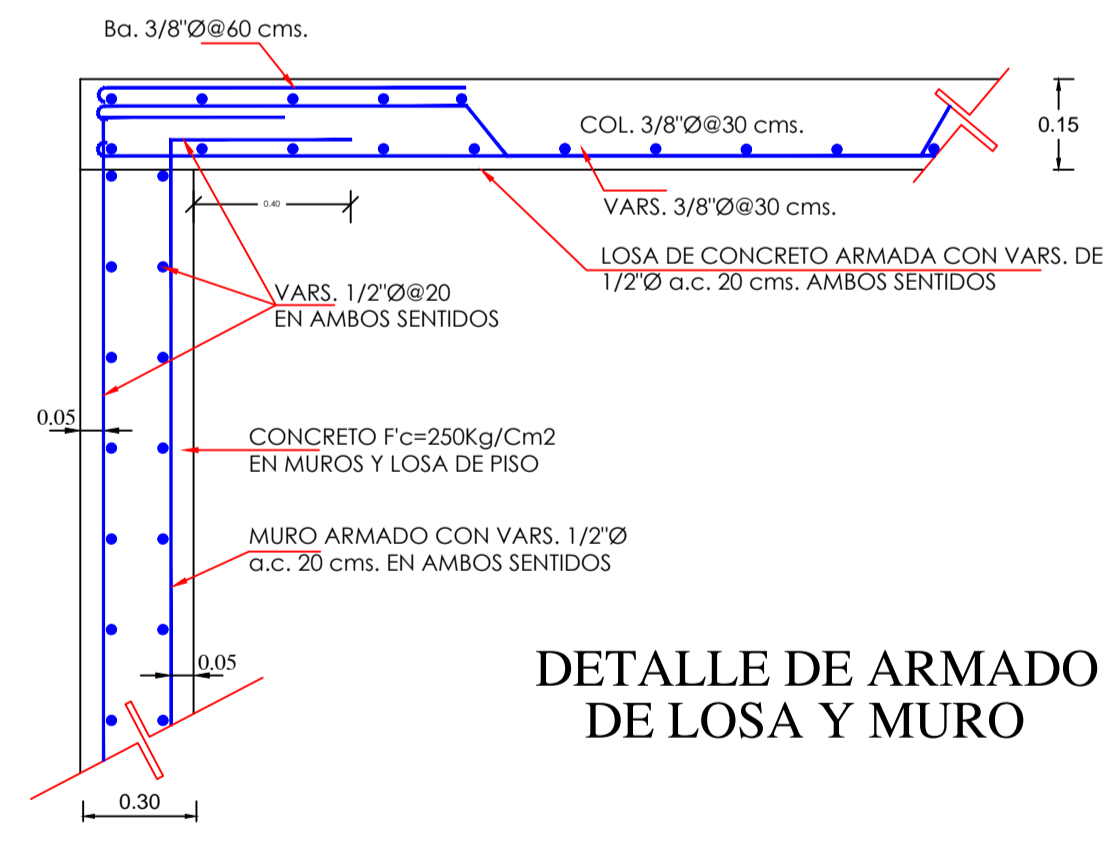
Ba. 3/8"Ø@60 cms.

0.15

COL. 3/8"Ø@30 cms.

VARS. 3/8"Ø@30 cms.

0.40

LOSA DE CONCRETO ARMADA CON VARS. DE 1/2"Ø a.c. 20 cms. AMBOS SENTIDOS

VARS. 1/2"Ø@20
EN AMBOS SENTIDOS

0.05

CONCRETO F'c=250Kg/Cm2
EN MUROS Y LOSA DE PISO

MURO ARMADO CON VARS. 1/2"Ø
a.c. 20 cms. EN AMBOS SENTIDOS

0.05

DETALLE DE ARMADO
DE LOSA Y MURO

0.30